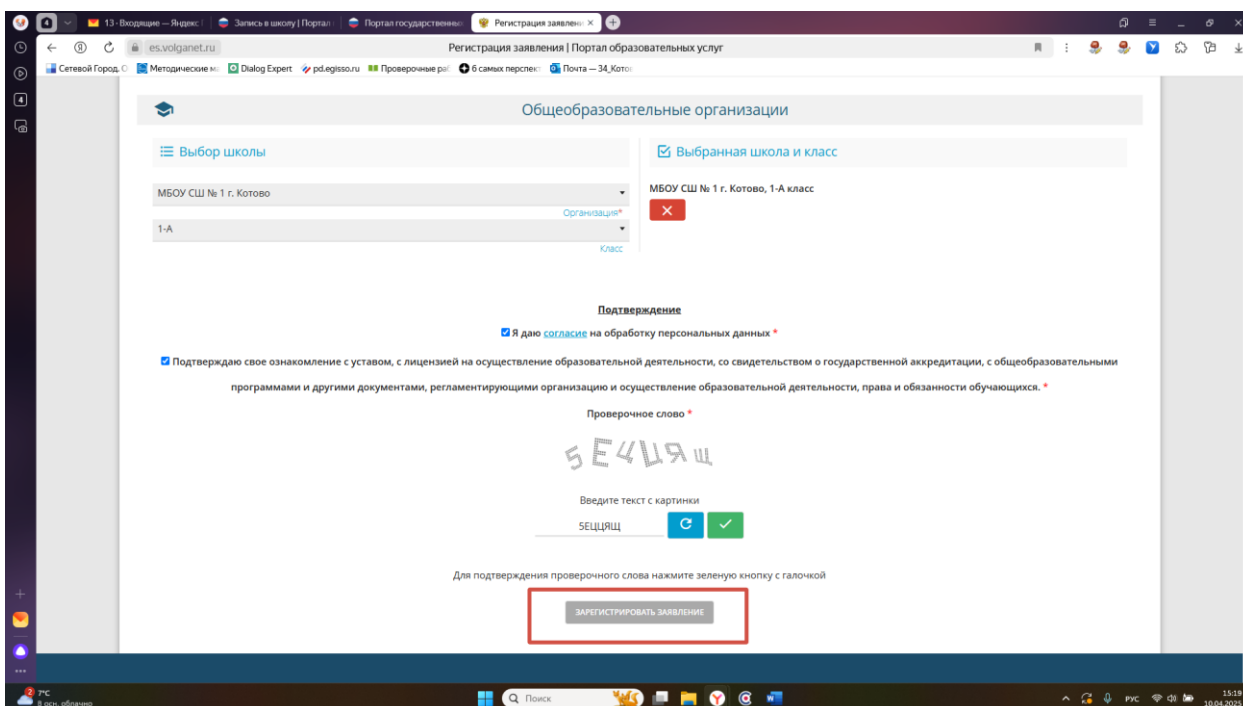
13 · Входящие — Яндекс | Запись в школу | Портал | Портал государственных | Регистрация заявления ×

es.volganet.ru Регистрация заявления | Портал образовательных услуг

Сетевой Город. О | Методические м | Dialog Expert | pd.egisso.ru | Проверочные ра | 6 самых перспект | Почта — 34_Кото

Общеобразовательные организации

Выбор школы

МБОУ СШ № 1 г. Котово

Организация*

1-А

Класс

Выбранная школа и класс

МБОУ СШ № 1 г. Котово, 1-А класс

Подтверждение

Я даю согласие на обработку персональных данных *

Подтверждаю свое ознакомление с уставом, с лицензией на осуществление образовательной деятельности, со свидетельством о государственной аккредитации, с общеобразовательными программами и другими документами, регламентирующими организацию и осуществление образовательной деятельности, права и обязанности обучающихся. *

Проверочное слово *

5ЕЦЦЯЩ

Введите текст с картинки

5ЕЦЦЯЩ

Для подтверждения проверочного слова нажмите зеленую кнопку с галочкой

ЗАРЕГИСТРИРОВАТЬ ЗАЯВЛЕНИЕ

7°C
8 осн. облачно

Поиск

РУС

15:19
10.04.2025